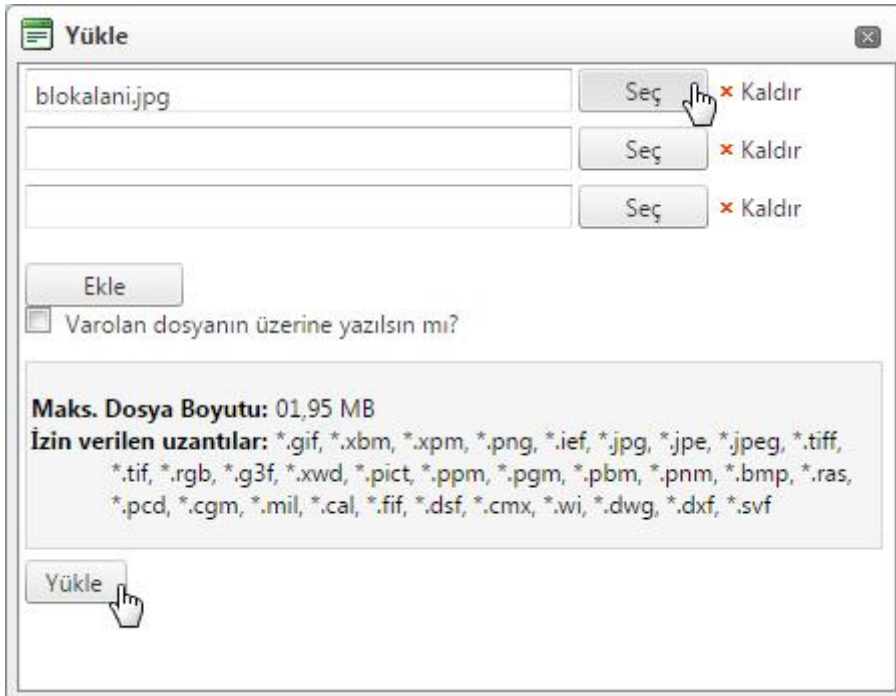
Yükle

blokalani.jpg Seç × Kaldır

Seç × Kaldır

Seç × Kaldır

Ekle

Varolan dosyanın üzerine yazılsın mı?

**Maks. Dosya Boyutu:** 01,95 MB
**İzin verilen uzantılar:** *.gif, *.xbm, *.xpm, *.png, *.ief, *.jpg, *.jpe, *.jpeg, *.tiff, *.tif, *.rgb, *.g3f, *.xwd, *.pict, *.ppm, *.pgm, *.pbm, *.pnm, *.bmp, *.ras, *.pcd, *.cgm, *.mil, *.cal, *.fif, *.dsf, *.cmx, *.wi, *.dwg, *.dxf, *.svf

Yükle